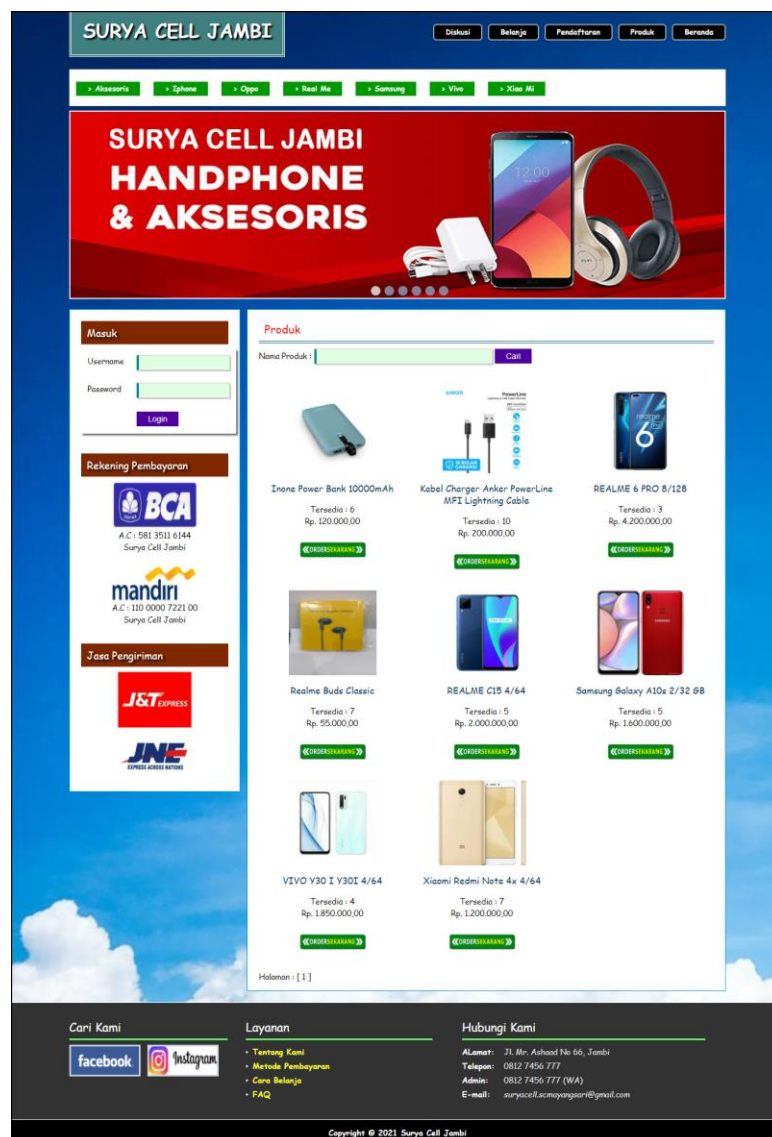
SURYA CELL JAMBI

Diskusi Belanja Pendaftaran Produk Beranda

> Aksesoris > Iphone > Oppo > Real Me > Samsung > Vivo > Xiao Mi

SURYA CELL JAMBI
HANDPHONE
& AKSESORIS

Masuk
Username
Password
Login

Rekening Pembayaran
BCA
A.C : 581 3511 6144
Surya Cell Jambi

mandiri
A.C : 110 0000 7221 00
Surya Cell Jambi

Jasa Pengiriman
J&T EXPRESS
JNE

Produk
Nama Produk : Cari

Inone Power Bank 10000mAh
Tersedia : 6
Rp. 120.000,00
ORDER SEKARANG

Kabel Charger Anker PowerLine MFI Lightning Cable
Tersedia : 10
Rp. 200.000,00
ORDER SEKARANG

REALME 6 PRO 8/128
Tersedia : 3
Rp. 4.200.000,00
ORDER SEKARANG

Realme Buds Classic
Tersedia : 7
Rp. 55.000,00
ORDER SEKARANG

REALME C15 4/64
Tersedia : 5
Rp. 2.000.000,00
ORDER SEKARANG

Samsung Galaxy A10s 2/32 GB
Tersedia : 5
Rp. 1.600.000,00
ORDER SEKARANG

VIVO Y30 I Y30I 4/64
Tersedia : 4
Rp. 1.850.000,00
ORDER SEKARANG

Xiaomi Redmi Note 4x 4/64
Tersedia : 7
Rp. 1.200.000,00
ORDER SEKARANG

Halaman : [ 1 ]

Cari Kami
facebook Instagram

Layanan
• Tentang Kami
• Metode Pembayaran
• Cara Belanja
• FAQ

Hubungi Kami
Alamat: Jl. Mr. Ashaad No 66, Jambi
Telepon: 0812 7456 777
Admin: 0812 7456 777 (WA)
E-mail: suryacell.scmayangsari@gmail.com

Copyright © 2021 Surya Cell Jambi